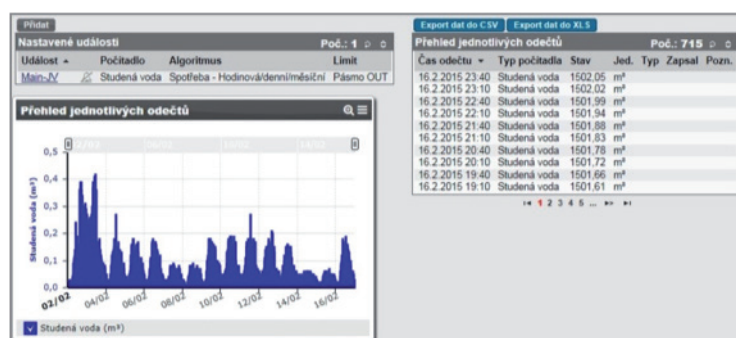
Přidat

Nastavené události Poč.: 1

| Událost | Počítadlo | Algoritmus | Limit |
|---|---|---|---|
| Main-JV | Studená voda | Spotřeba - Hodinová/denní/měsíční | Pásmo OUT |

Přehled jednotlivých odečtů

0,5
0,4
0,3
0,2
0,1
0,0

Studená voda (m³)

02/02 04/02 06/02 08/02 10/02 12/02 14/02 16/02

Studená voda (m³)

Export dat do CSV Export dat do XLS

Přehled jednotlivých odečtů Poč.: 715

| Čas odečtu | Typ počítadla | Stav | Jed. | Typ | Zapsal | Pozn. |
|---|---|---|---|---|---|---|
| 16.2.2015 23:40 | Studená voda | 1502,05 | m³ | | | |
| 16.2.2015 23:10 | Studená voda | 1502,02 | m³ | | | |
| 16.2.2015 22:40 | Studená voda | 1501,99 | m³ | | | |
| 16.2.2015 22:10 | Studená voda | 1501,94 | m³ | | | |
| 16.2.2015 21:40 | Studená voda | 1501,88 | m³ | | | |
| 16.2.2015 21:10 | Studená voda | 1501,83 | m³ | | | |
| 16.2.2015 20:40 | Studená voda | 1501,78 | m³ | | | |
| 16.2.2015 20:10 | Studená voda | 1501,72 | m³ | | | |
| 16.2.2015 19:40 | Studená voda | 1501,66 | m³ | | | |
| 16.2.2015 19:10 | Studená voda | 1501,61 | m³ | | | |

1 2 3 4 5 ...